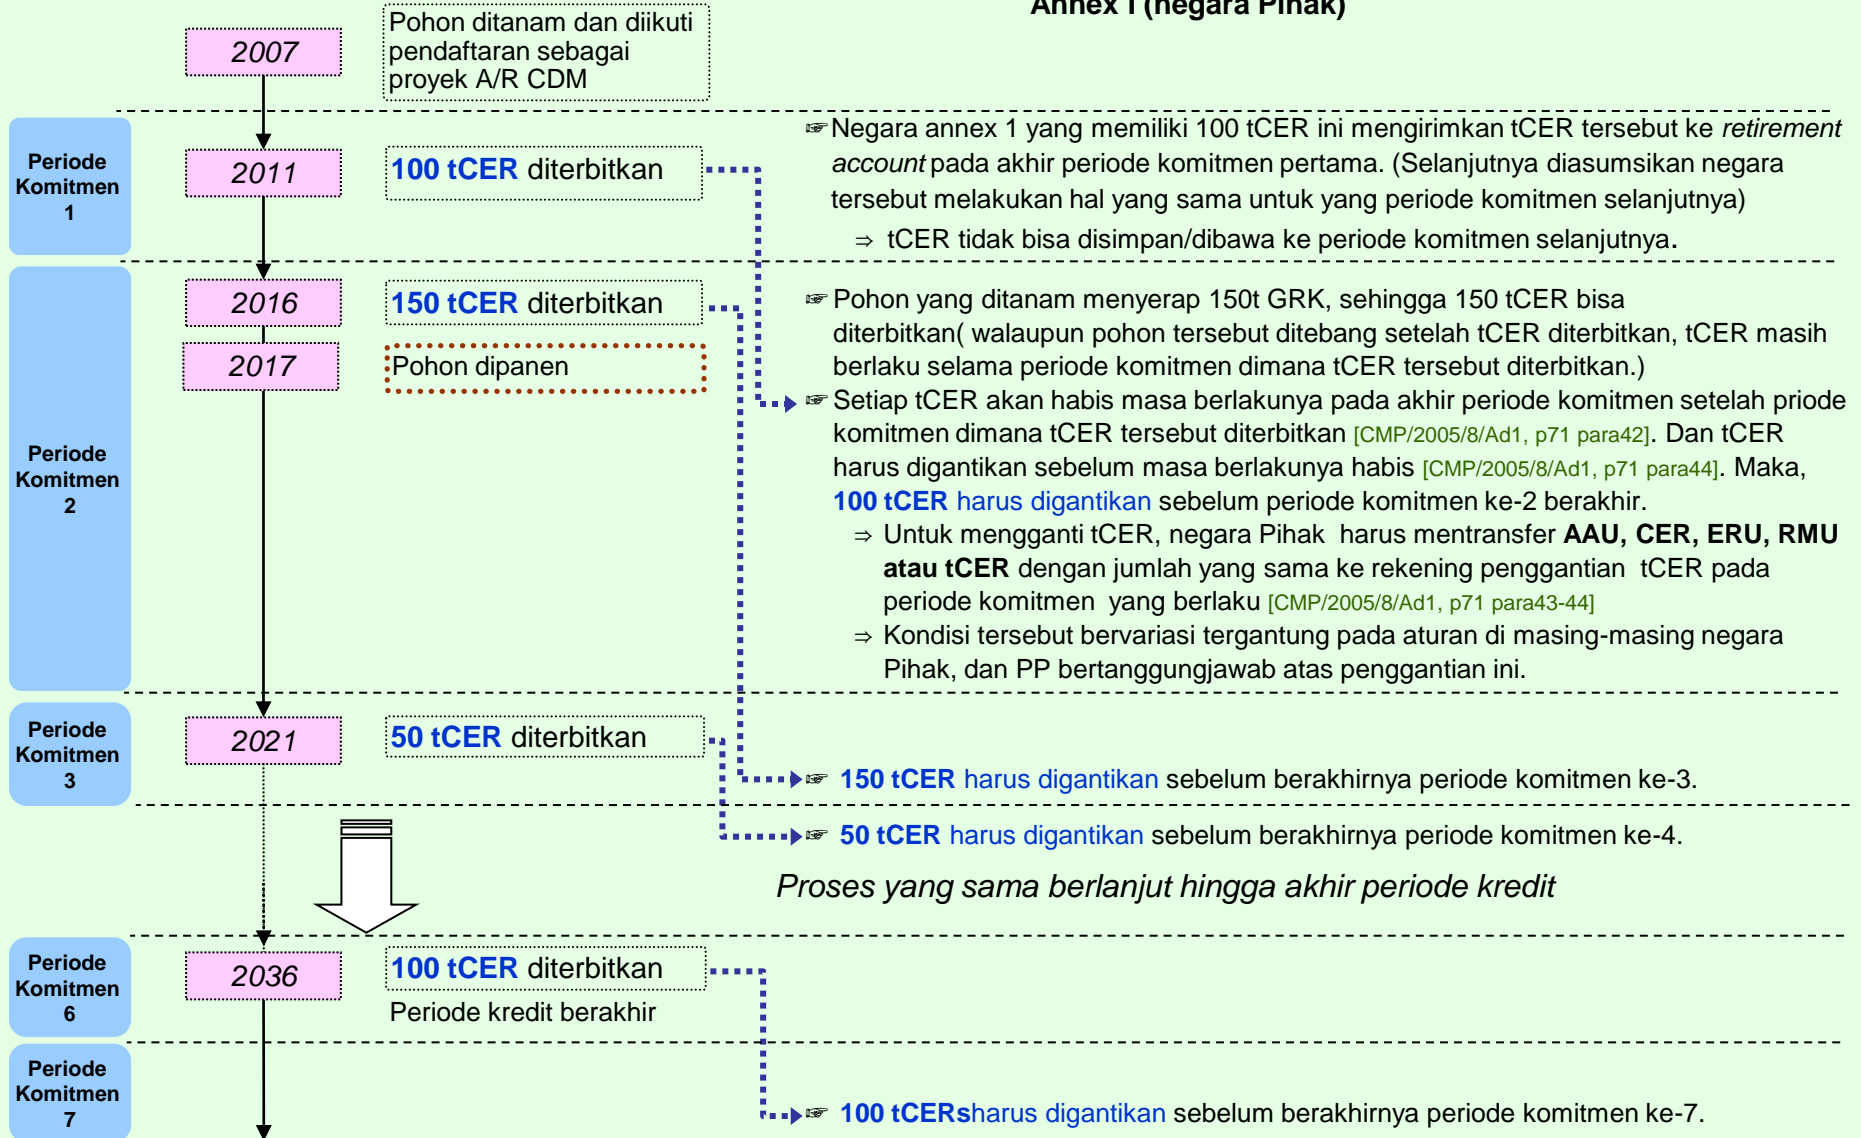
Annex I (negara Pihak)

2007

Pohon ditanam dan diikuti pendaftaran sebagai proyek A/R CDM

Periode Komitmen 1

2011

100 tCER diterbitkan

☞Negara annex 1 yang memiliki 100 tCER ini mengirimkan tCER tersebut ke *retirement account* pada akhir periode komitmen pertama. (Selanjutnya diasumsikan negara tersebut melakukan hal yang sama untuk yang periode komitmen selanjutnya)

⇒ tCER tidak bisa disimpan/dibawa ke periode komitmen selanjutnya.

Periode Komitmen 2

2016

150 tCER diterbitkan

2017

Pohon dipanen

☞Pohon yang ditanam menyerap 150t GRK, sehingga 150 tCER bisa diterbitkan( walaupun pohon tersebut ditebang setelah tCER diterbitkan, tCER masih berlaku selama periode komitmen dimana tCER tersebut diterbitkan.)

☞Setiap tCER akan habis masa berlakunya pada akhir periode komitmen setelah priode komitmen dimana tCER tersebut diterbitkan [CMP/2005/8/Ad1, p71 para42]. Dan tCER harus digantikan sebelum masa berlakunya habis [CMP/2005/8/Ad1, p71 para44]. Maka, 100 tCER harus digantikan sebelum periode komitmen ke-2 berakhir.

⇒ Untuk mengganti tCER, negara Pihak harus mentransfer **AAU, CER, ERU, RMU atau tCER** dengan jumlah yang sama ke rekening penggantian tCER pada periode komitmen yang berlaku [CMP/2005/8/Ad1, p71 para43-44]

⇒ Kondisi tersebut bervariasi tergantung pada aturan di masing-masing negara Pihak, dan PP bertanggungjawab atas penggantian ini.

Periode Komitmen 3

2021

50 tCER diterbitkan

☞ 150 tCER harus digantikan sebelum berakhirnya periode komitmen ke-3.

☞ 50 tCER harus digantikan sebelum berakhirnya periode komitmen ke-4.

*Proses yang sama berlanjut hingga akhir periode kredit*

Periode Komitmen 6

2036

100 tCER diterbitkan

Periode kredit berakhir

Periode Komitmen 7

☞ 100 tCERsharus digantikan sebelum berakhirnya periode komitmen ke-7.